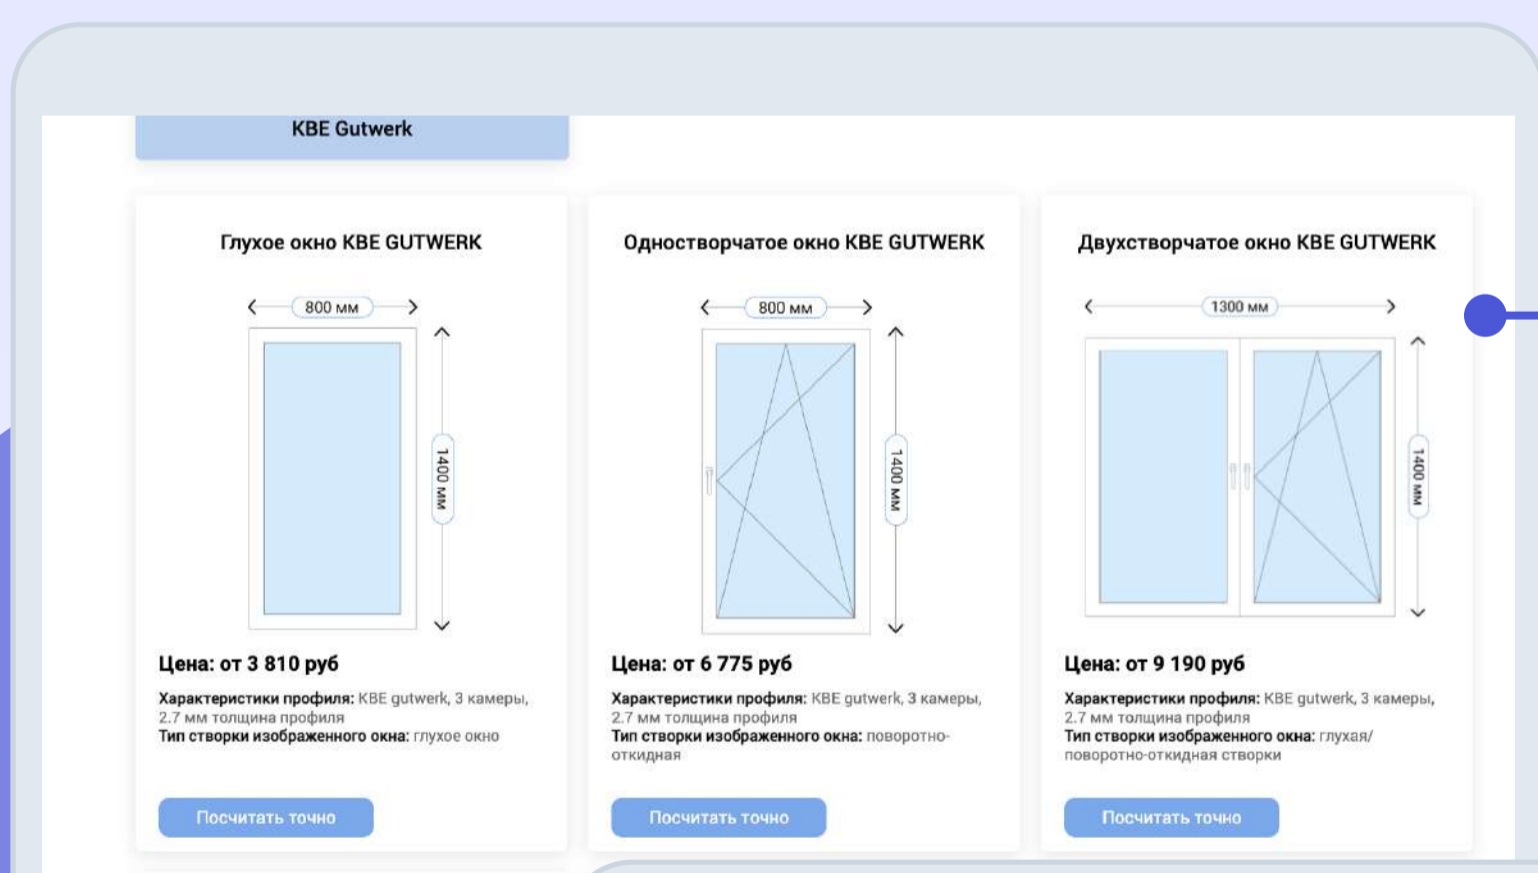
KBE Gutwerk

Глухое окно KBE GUTWERK

800 мм

1400 мм

Цена: от 3 810 руб

**Характеристики профиля:** KBE gutwerk, 3 камеры, 2.7 мм толщина профиля
**Тип створки изображенного окна:** глухое окно

Посчитать точно

Одностворчатое окно KBE GUTWERK

800 мм

1400 мм

Цена: от 6 775 руб

**Характеристики профиля:** KBE gutwerk, 3 камеры, 2.7 мм толщина профиля
**Тип створки изображенного окна:** поворотно-откидная

Посчитать точно

Двухстворчатое окно KBE GUTWERK

1300 мм

1400 мм

Цена: от 9 190 руб

**Характеристики профиля:** KBE gutwerk, 3 камеры, 2.7 мм толщина профиля
**Тип створки изображенного окна:** глухая/поворотно-откидная створки

Посчитать точно